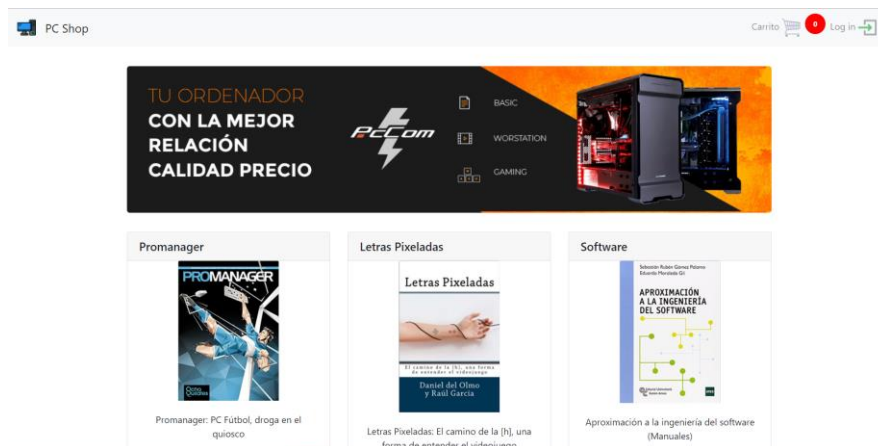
PC Shop

Carrito 0 Log in

TU ORDENADOR
CON LA MEJOR
RELACIÓN
CALIDAD PRECIO

PcCom

BASIC
WORSTATION
GAMING

Promanager

PROMANAGER

Promanager: PC Fútbol, droga en el quiosco

Letras Pixeladas

Letras Pixeladas

El camino de la [h], una forma de entender el videojuego

Daniel del Olmo
y Raúl García

Letras Pixeladas: El camino de la [h], una forma de entender el videojuego

Software

Sebastián Rubén Gómez Palomo
Eduardo Moraleda Gil

APROXIMACIÓN
A LA INGENIERÍA
DEL SOFTWARE

Aproximación a la ingeniería del software (Manuales)